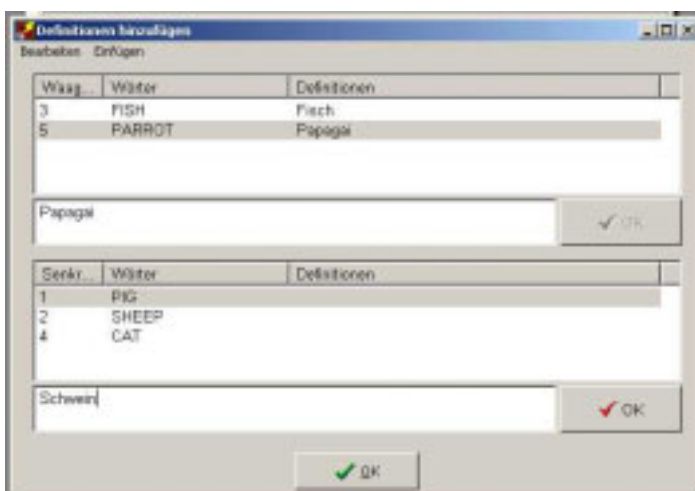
Definitionen hinzufügen
Bearbeiten Einfügen

| Waag... | Wörter | Definitionen |
|---|---|---|
| 3 | FISH | Fisch |
| 5 | PARROT | Papagai |

Papagai
OK

| Senkr... | Wörter | Definitionen |
|---|---|---|
| 1 | PIG | |
| 2 | SHEEP | |
| 4 | CAT | |

Schwein
OK

OK